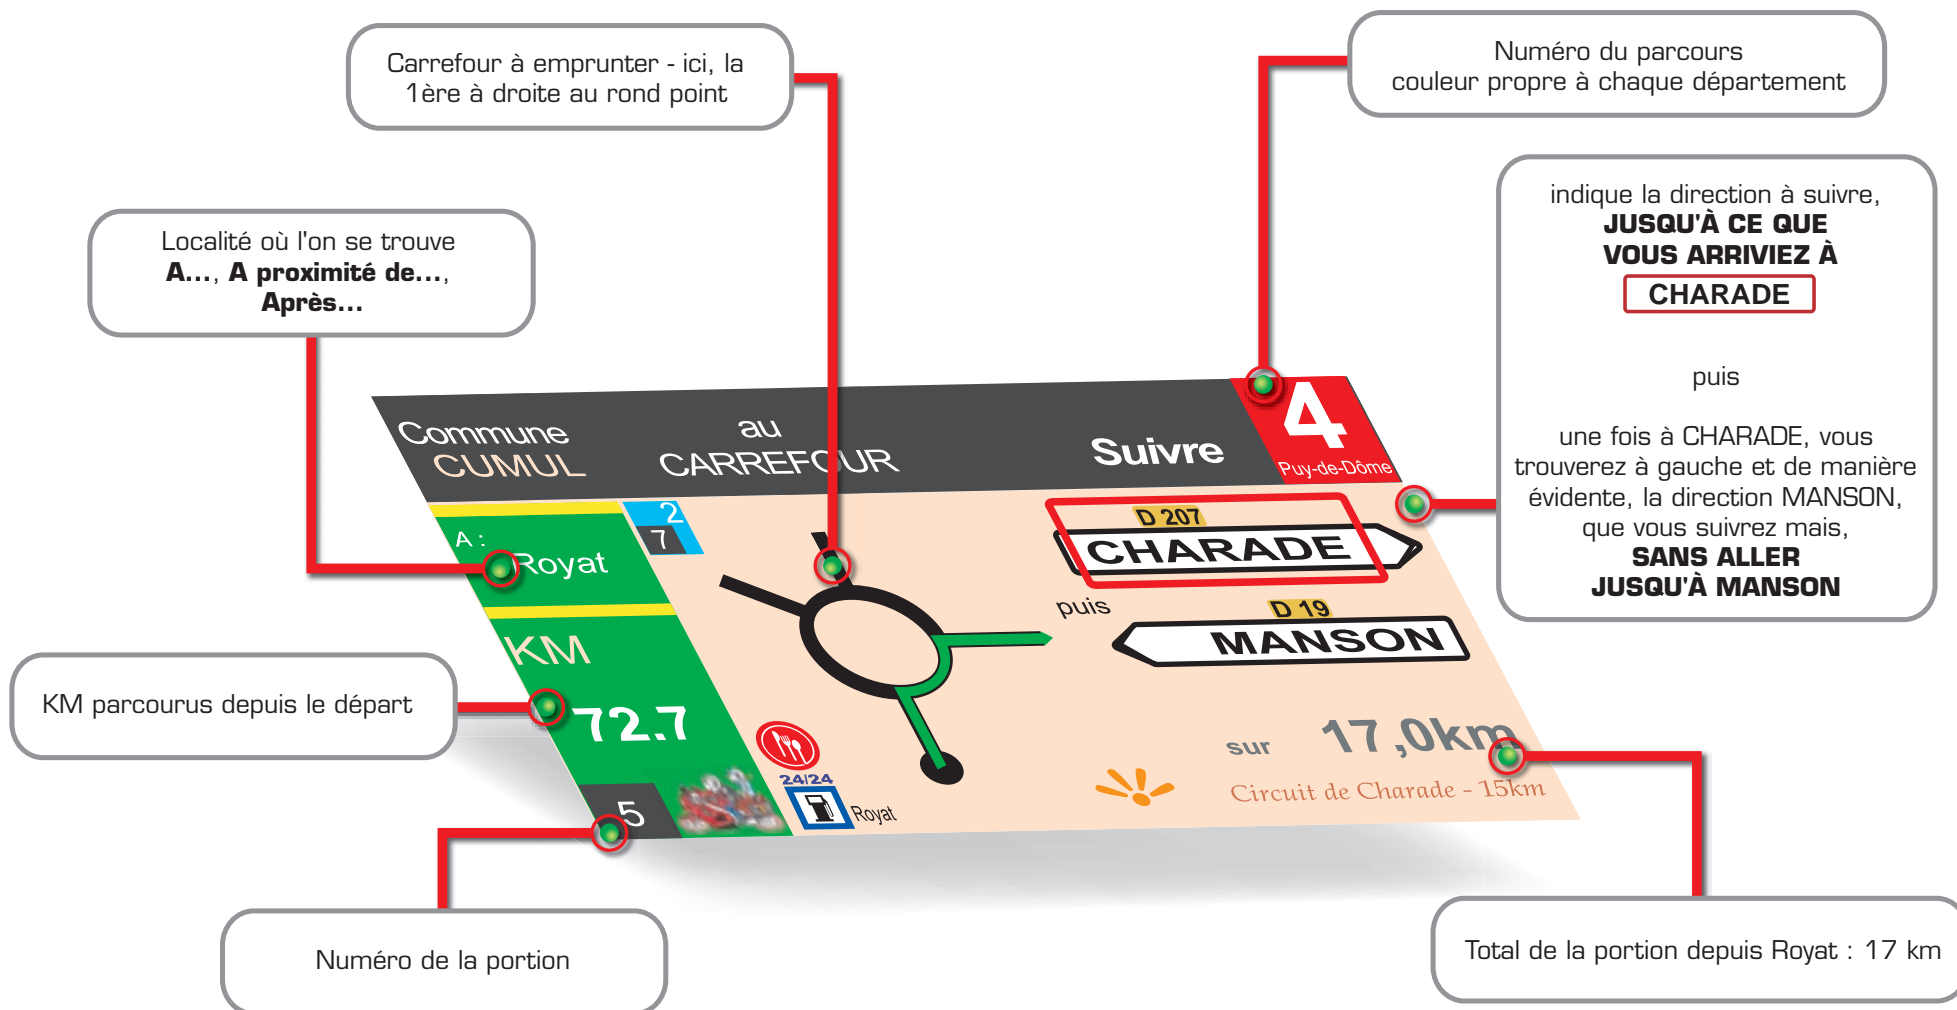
Carrefour à emprunter - ici, la 1ère à droite au rond point

Numéro du parcours
couleur propre à chaque département

Localité où l'on se trouve
**A...**, **A proximité de...**, **Après...**

indique la direction à suivre,
**JUSQU'À CE QUE VOUS ARRIVIEZ À**
**CHARADE**

puis

une fois à CHARADE, vous trouverez à gauche et de manière évidente, la direction MANSON, que vous suivrez mais,
**SANS ALLER JUSQU'À MANSON**

Commune CUMUL

au CARREFOUR

Suivre

4
Puy-de-Dôme

2
7

A :
Royat

KM
72.7

D 207
CHARADE

puis

D 19
MANSON

sur 17,0km

Circuit de Charade - 15km

24/24

Royat

5

KM parcourus depuis le départ

Numéro de la portion

Total de la portion depuis Royat : 17 km